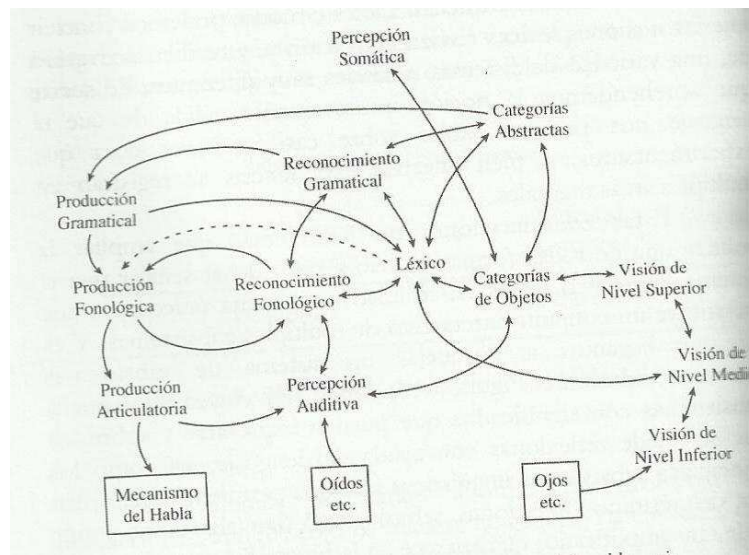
Percepción Somática

Categorías Abstractas

Reconocimiento Gramatical

Producción Gramatical

Léxico

Producción Fonológica

Reconocimiento Fonológico

Categorías de Objetos

Visión de Nivel Superior

Visión de Nivel Medi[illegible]

Producción Articulatoria

Percepción Auditiva

Visión de Nivel Inferior

Mecanismo del Habla

Oídos etc.

Ojos etc.